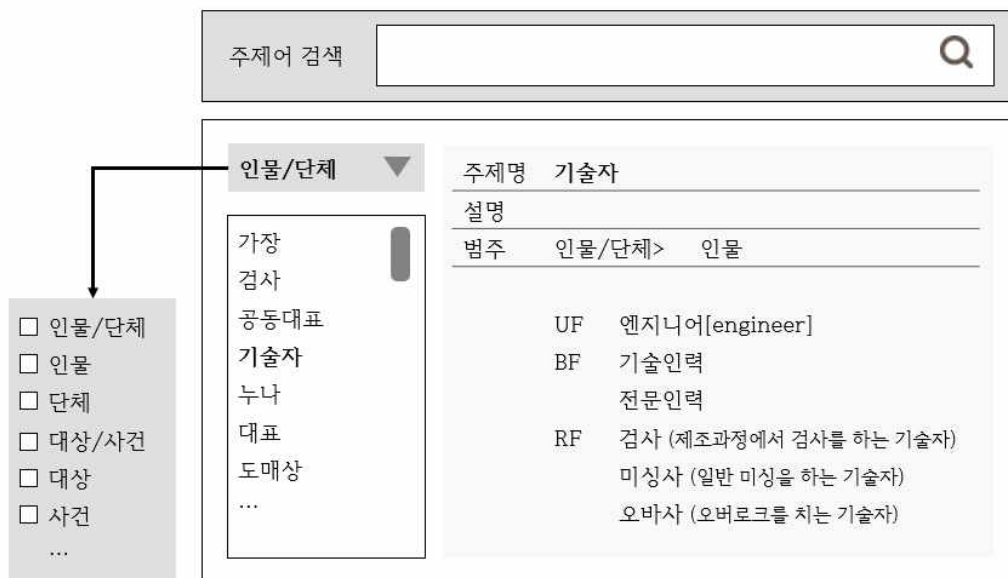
주제어 검색

인물/단체 ▼

가장
검사
공동대표
기술자
누나
대표
도매상
...

주제명 기술자
설명
범주 인물/단체> 인물

UF 엔지니어[engineer]
BF 기술인력
전문인력
RF 검사 (제조과정에서 검사를 하는 기술자)
미싱사 (일반 미싱을 하는 기술자)
오바사 (오버로크를 치는 기술자)

☐ 인물/단체
☐ 인물
☐ 단체
☐ 대상/사건
☐ 대상
☐ 사건
...